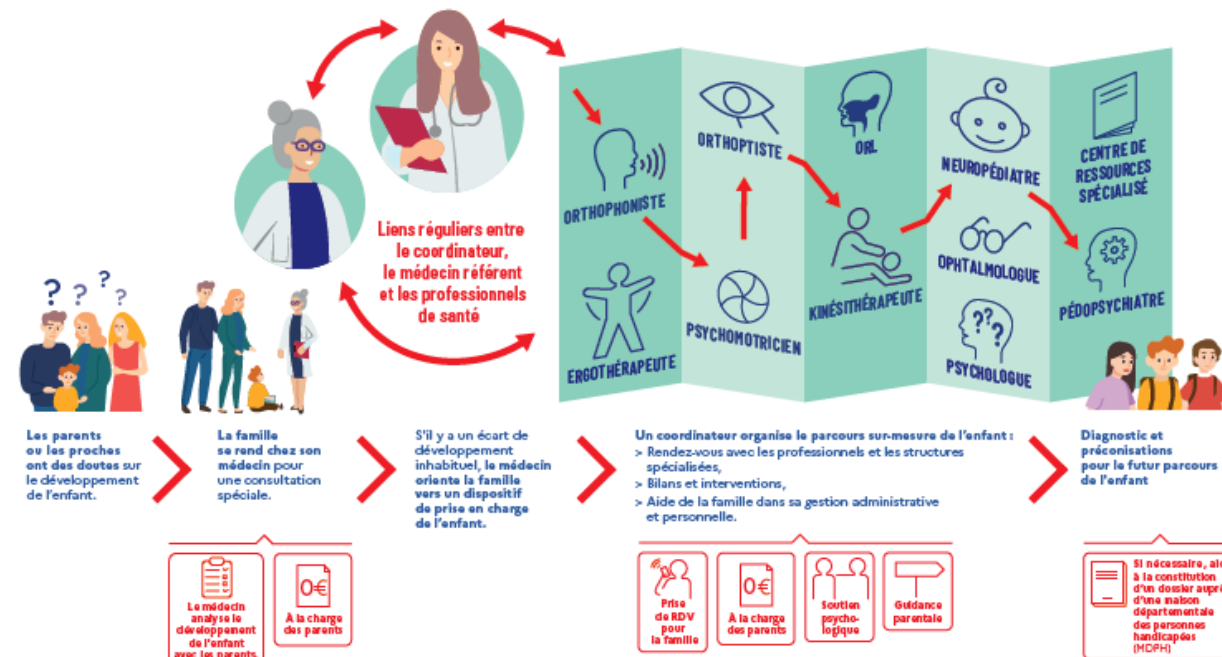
Liens réguliers entre le coordinateur, le médecin référent et les professionnels de santé

ORTHOPHONISTE

ERGOTHÉRAPEUTE

ORTHOPTISTE

PSYCHOMOTRICIEN

ORL

KINÉSITHÉRAPEUTE

NEUROPÉDIATRE

OPHTALMOLOGUE

PSYCHOLOGUE

CENTRE DE RESSOURCES SPÉCIALISÉ

PÉDOPSYCHIATRE

Les parents ou les proches ont des doutes sur le développement de l'enfant.

La famille se rend chez son médecin pour une consultation spéciale.

S'il y a un écart de développement inhabituel, le médecin oriente la famille vers un dispositif de prise en charge de l'enfant.

Un coordinateur organise le parcours sur-mesure de l'enfant :
> Rendez-vous avec les professionnels et les structures spécialisées,
> Bilans et interventions,
> Aide de la famille dans sa gestion administrative et personnelle.

Diagnostic et préconisations pour le futur parcours de l'enfant

Le médecin analyse le développement de l'enfant avec les parents.

0€

À la charge des parents

Prise de RDV pour la famille

0€

À la charge des parents

Soutien psychologique

Guidance parentale

Si nécessaire, aide à la constitution d'un dossier auprès d'une maison départementale des personnes handicapées (MDPH)